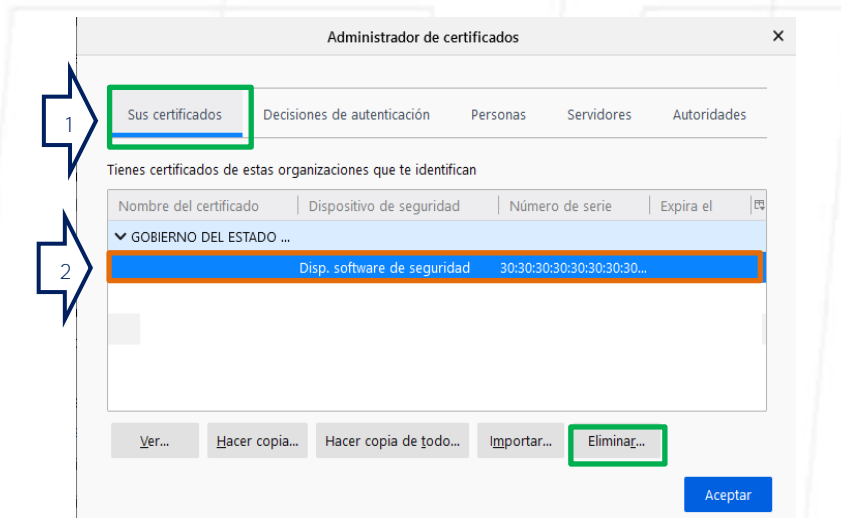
Administrador de certificados

×

1

Sus certificados | Decisiones de autenticación | Personas | Servidores | Autoridades

Tienes certificados de estas organizaciones que te identifican

| Nombre del certificado | Dispositivo de seguridad | Número de serie | Expira el |
|---|---|---|---|
| GOBIERNO DEL ESTADO ... | | | |
| | Disp. software de seguridad | 30:30:30:30:30:30:30:30... | |

2

Ver... | Hacer copia... | Hacer copia de todo... | Importar... | Eliminar...

Aceptar